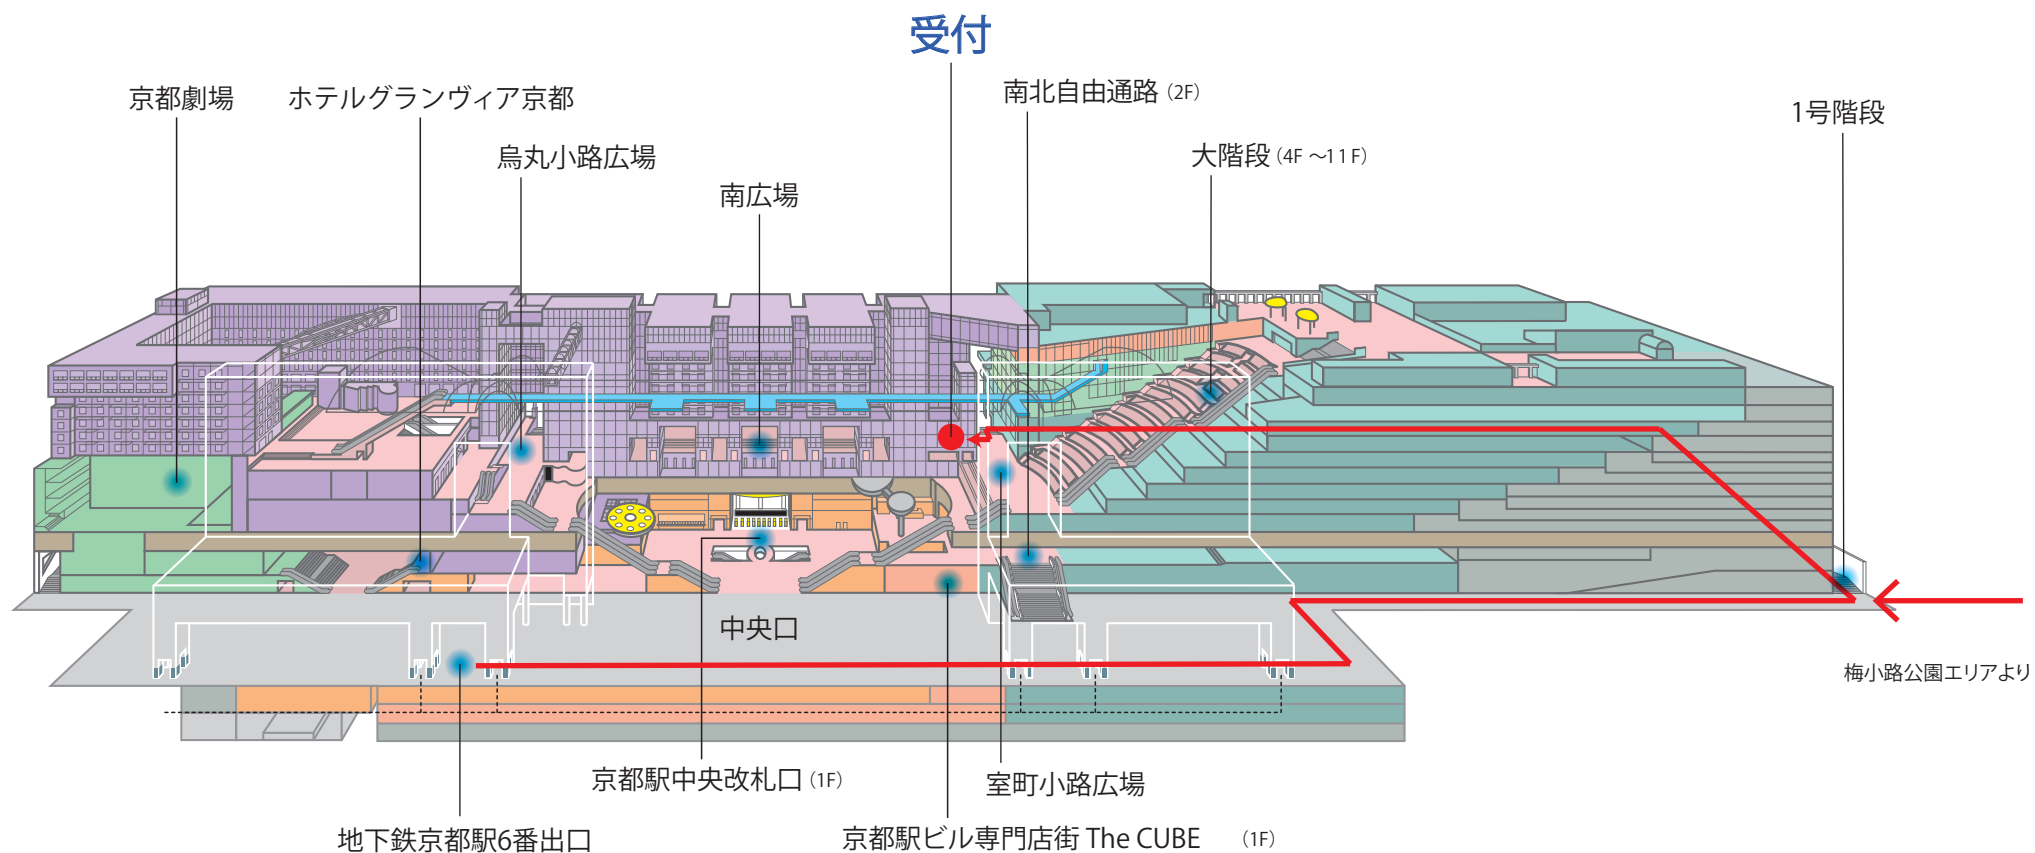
受付

京都劇場

ホテルグランヴィア京都

烏丸小路広場

南広場

南北自由通路 (2F)

大階段 (4F ～11 F)

1号階段

中央口

梅小路公園エリアより

京都駅中央改札口 (1F)

室町小路広場

地下鉄京都駅6番出口

京都駅ビル専門店街 The CUBE (1F)